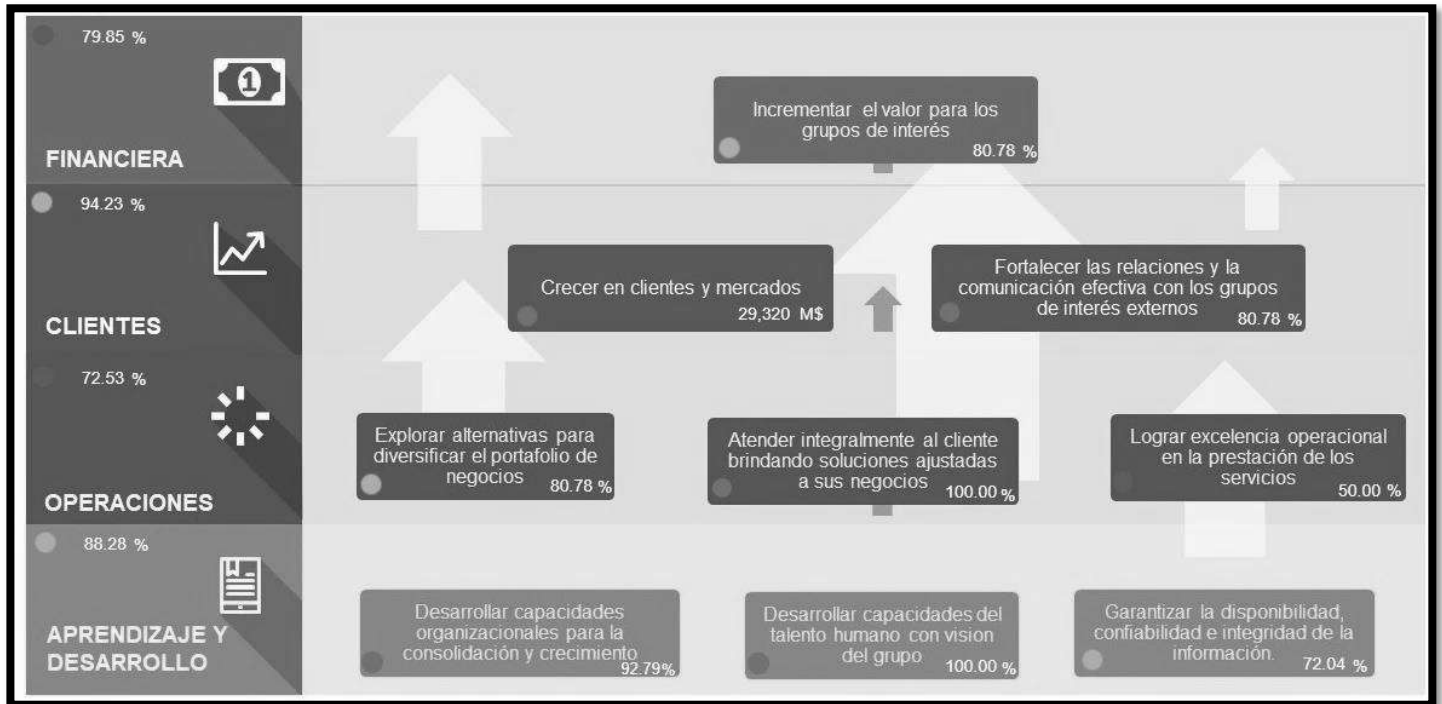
79.85 %

FINANCIERA

Incrementar el valor para los grupos de interés
80.78 %

94.23 %

CLIENTES

Crecer en clientes y mercados
29,320 M$

Fortalecer las relaciones y la comunicación efectiva con los grupos de interés externos
80.78 %

72.53 %

OPERACIONES

Explorar alternativas para diversificar el portafolio de negocios
80.78 %

Atender integralmente al cliente brindando soluciones ajustadas a sus negocios
100.00 %

Lograr excelencia operacional en la prestación de los servicios
50.00 %

88.28 %

APRENDIZAJE Y DESARROLLO

Desarrollar capacidades organizacionales para la consolidación y crecimiento
92.79%

Desarrollar capacidades del talento humano con vision del grupo
100.00 %

Garantizar la disponibilidad, confiabilidad e integridad de la información.
72.04 %